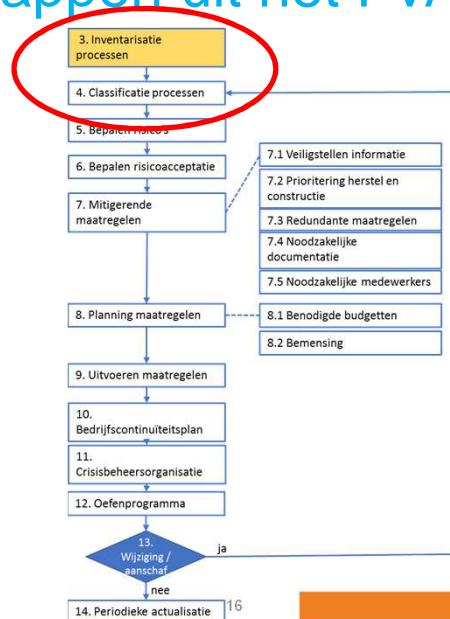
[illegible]appen uit het PV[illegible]

3. Inventarisatie processen

4. Classificatie processen

5. Bepalen risico's

6. Bepalen risicoacceptatie

7. Mitigerende maatregelen

7.1 Veiligstellen informatie

7.2 Prioritering herstel en constructie

7.3 Redundante maatregelen

7.4 Noodzakelijke documentatie

7.5 Noodzakelijke medewerkers

8. Planning maatregelen

8.1 Benodigde budgetten

8.2 Bemensing

9. Uitvoeren maatregelen

10. Bedrijfscontinuïteitsplan

11. Crisisbeheersorganisatie

12. Oefenprogramma

13. Wijziging / aanschaf

ja

nee

14. Periodieke actualisatie

16